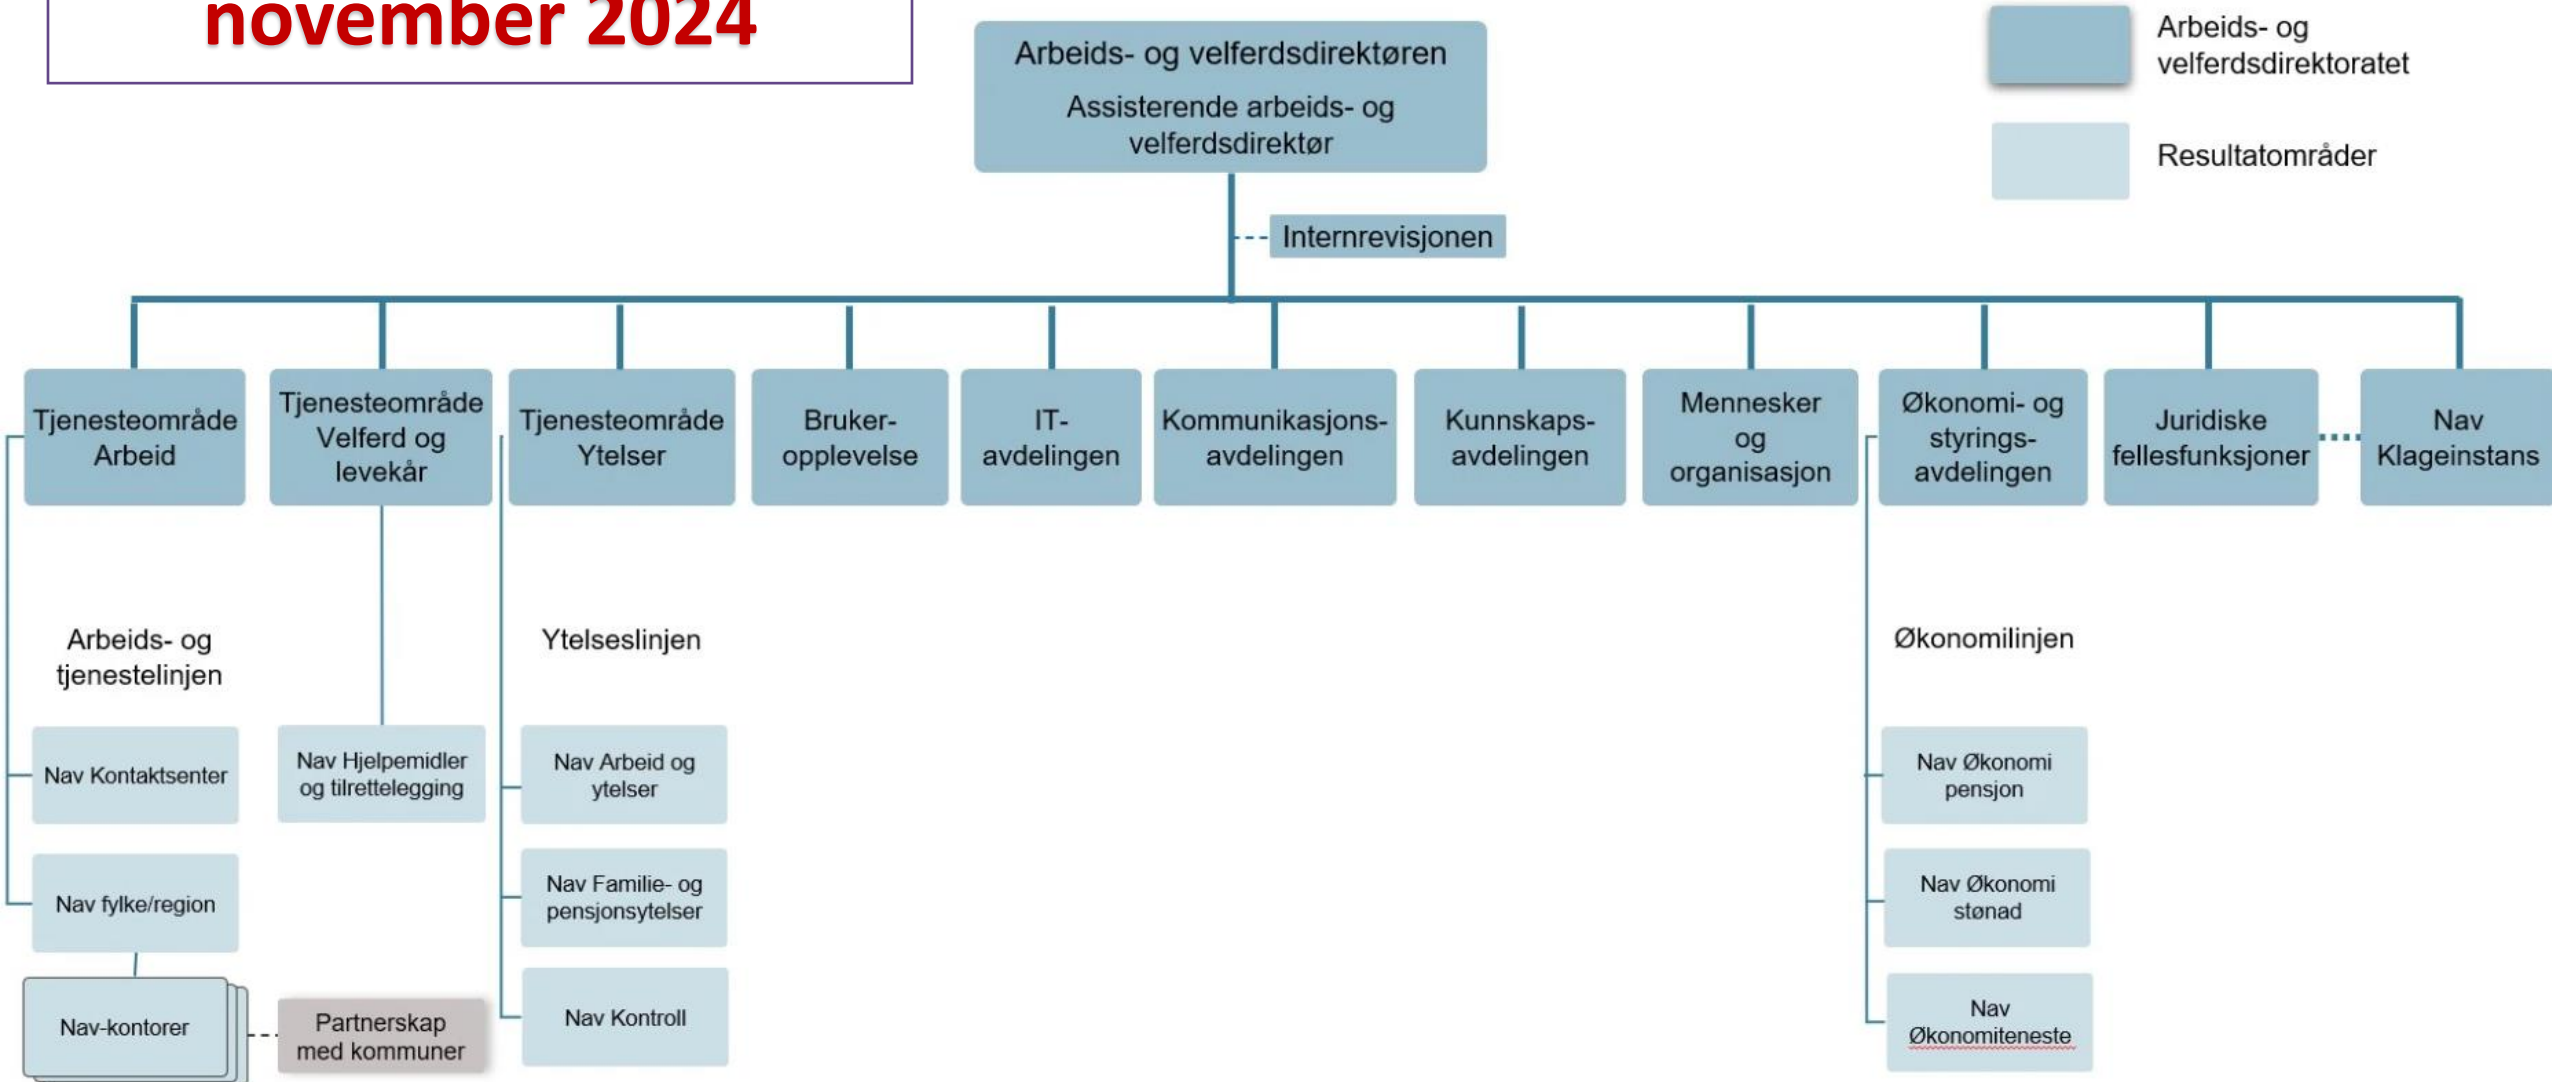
november 2024

Arbeids- og velferdsdirektøren

Assisterende arbeids- og velferdsdirektør

Arbeids- og velferdsdirektoratet

Resultatområder

Internrevisjonen

Tjenesteområde Arbeid

Tjenesteområde Velferd og levekår

Tjenesteområde Ytelser

Bruker-opplevelse

IT-avdelingen

Kommunikasjons-avdelingen

Kunnskaps-avdelingen

Mennesker og organisasjon

Økonomi- og styrings-avdelingen

Juridiske fellesfunksjoner

Nav Klageinstans

Arbeids- og tjenestelinjen

Ytelseslinjen

Økonomilinjen

Nav Kontaktsenter

Nav Hjelpemidler og tilrettelegging

Nav Arbeid og ytelser

Nav Økonomi pensjon

Nav fylke/region

Nav Familie- og pensjonsytelser

Nav Økonomi stønad

Nav-kontorer

Partnerskap med kommuner

Nav Kontroll

Nav Økonomiteneste